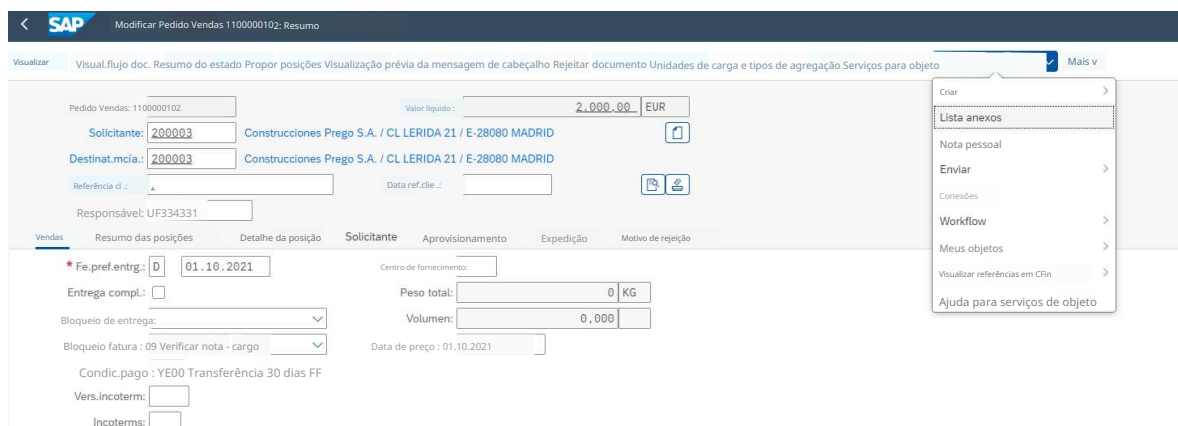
SAP Modificar Pedido Vendas 1100000102: Resumo

Visualizar Visual.flujo doc. Resumo do estado Propor posições Visualização prévia da mensagem de cabeçalho Rejeitar documento Unidades de carga e tipos de agregação Serviços para objeto Mais v

Pedido Vendas: 1100000102
Valor líquido: 2.000,00 EUR
Solicitante: 200003 Construcciones Prego S.A. / CL LERIDA 21 / E-28080 MADRID
Destinat.mcía.: 200003 Construcciones Prego S.A. / CL LERIDA 21 / E-28080 MADRID
Referência cl.:
Data ref.clie.:
Responsável: UF334331

Vendas Resumo das posições Detalhe da posição Solicitante Aprovisionamento Expedição Motivo de rejeição

* Fe.pref.entrg.: D 01.10.2021
Centro de fornecimento:
Entrega compl.:
Peso total: 0 KG
Bloqueio de entrega:
Volumen: 0,000
Bloqueio fatura : 09 Verificar nota - cargo
Data de preço : 01.10.2021
Condic.pago : YE00 Transferência 30 dias FF
Vers.incoterm:
Incoterms:

Criar
Lista anexos
Nota pessoal
Enviar
Conexões
Workflow
Meus objetos
Visualizar referências em CFin
Ajuda para serviços de objeto